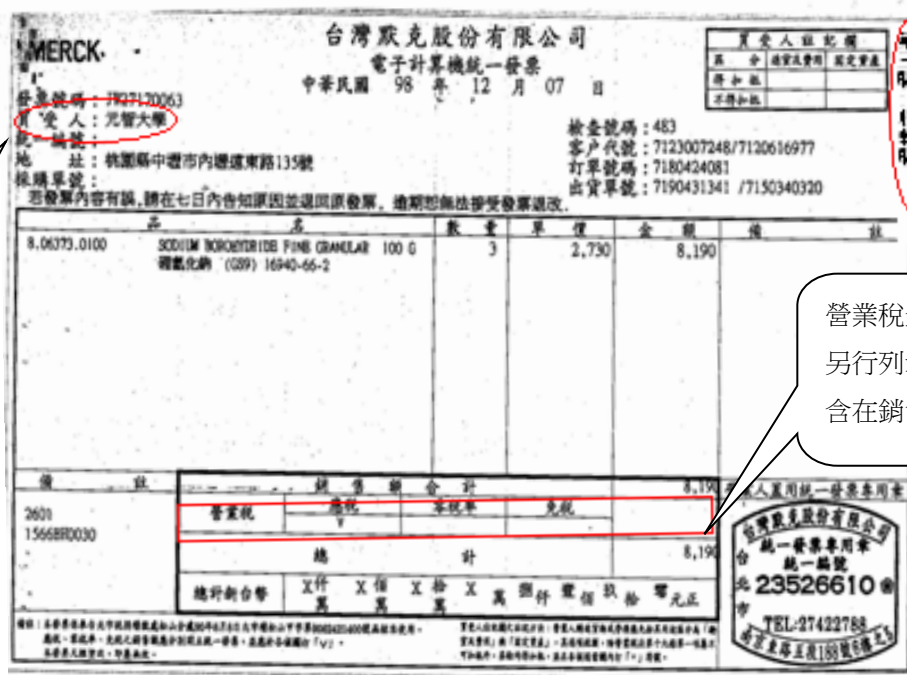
MERCK

台灣默克股份有限公司
電子計算機統一發票
中華民國 98 年 12 月 07 日

發票號碼：TK07120063
買受人：元智大學
統一編號：
地　址：桃園縣中壢市內壢遠東路135號
採購單號：

檢查號碼：483
客戶代號：7123007248/7120616977
訂單號碼：7180424081
出貨單號：7190431341 /7150340320

買受人註記欄

本發票內容有誤，請在七日內告知原因並退回原發票，逾期恕無法接受發票退改。

| 品 名 | 數 量 | 單 價 | 金 額 | 備 註 |
|---|---|---|---|---|
| 8.06373.0100 SODIUM BOROHYDRIDE FINE GRANULAR 100 G 硼氫化鈉 (089) 16940-66-2 | 3 | 2,730 | 8,190 | |

營業稅
另行列
含在銷

備 註
2601
15668RD030

銷 售 額 合 計 8,190
營業稅 應稅 V 零稅率 免稅
總 計 8,190
總計新台幣 X仟萬 X佰萬 X拾萬 X萬 捌仟 壹佰 玖拾 零元正

營業人蓋用統一發票專用章
台灣默克股份有限公司
統一發票專用章
統一編號
23526610
TEL:27422788
台北市
南京東路三段168號6樓之1

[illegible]